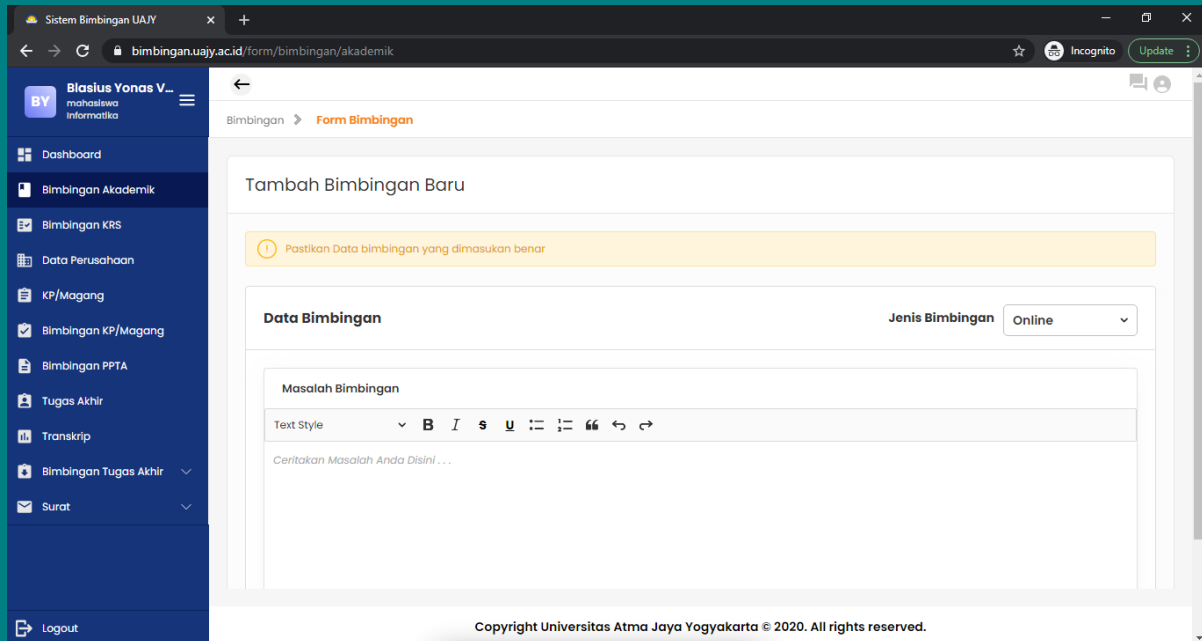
Sistem Bimbingan UAJY

bimbingan.uajy.ac.id/form/bimbingan/akademik

Incognito

Update

BY

Blasius Yonas V...

mahasiswa

informatika

Dashboard

Bimbingan Akademik

Bimbingan KRS

Data Perusahaan

KP/Magang

Bimbingan KP/Magang

Bimbingan PPTA

Tugas Akhir

Transkrip

Bimbingan Tugas Akhir

Surat

Logout

Bimbingan > Form Bimbingan

Tambah Bimbingan Baru

Pastikan Data bimbingan yang dimasukan benar

Data Bimbingan

Jenis Bimbingan

Online

Masalah Bimbingan

Text Style

B I S U

Ceritakan Masalah Anda Disini . . .

Copyright Universitas Atma Jaya Yogyakarta © 2020. All rights reserved.